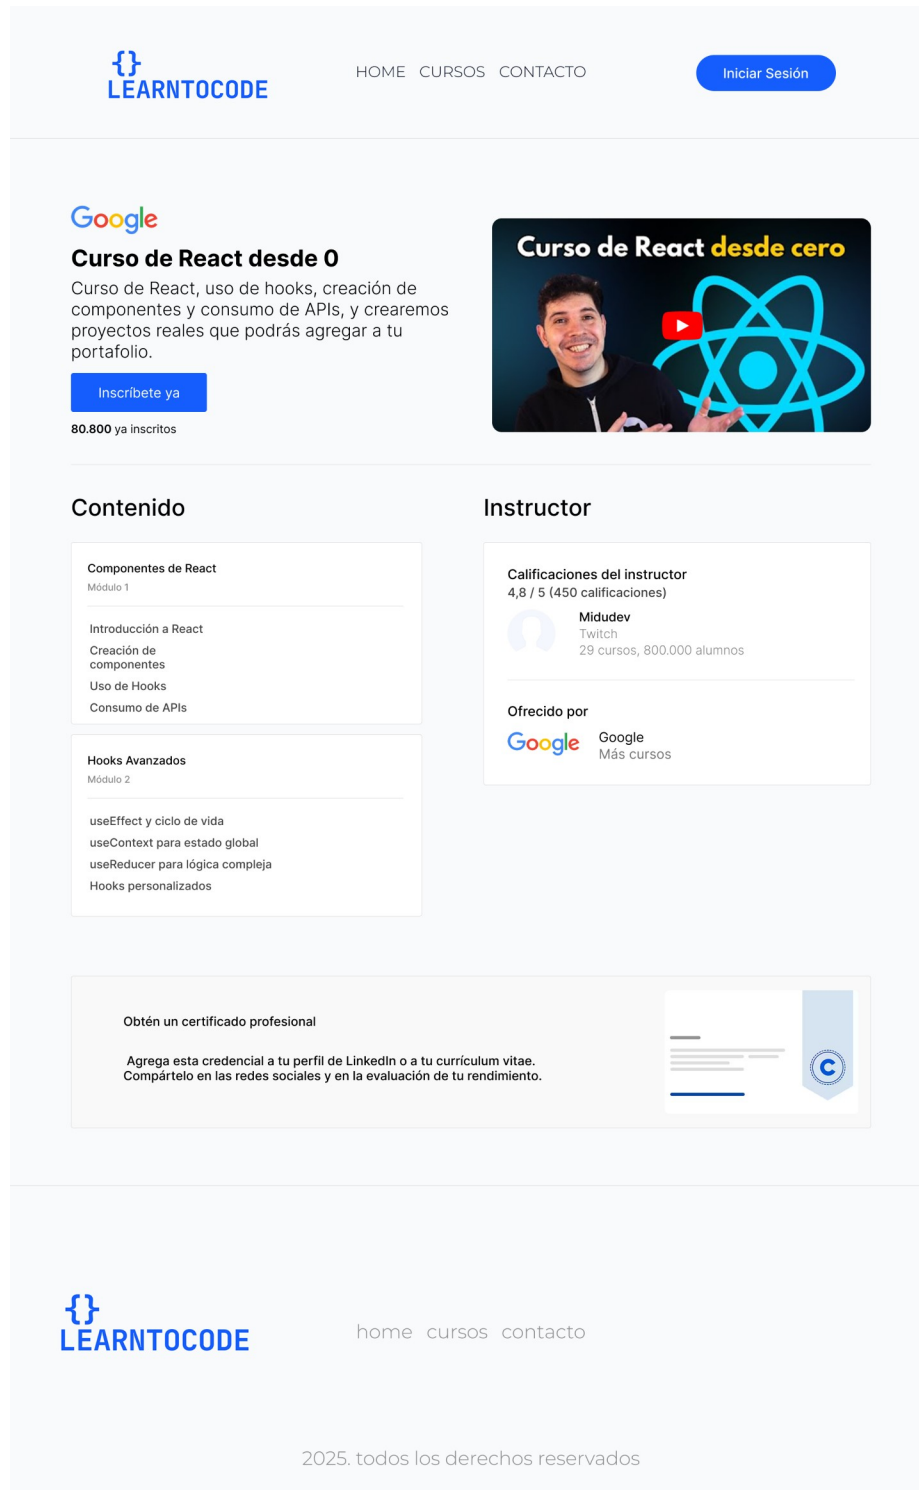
{}
LEARNTOCODE

HOME CURSOS CONTACTO

Iniciar Sesión

Google

Curso de React desde 0

Curso de React, uso de hooks, creación de componentes y consumo de APIs, y crearemos proyectos reales que podrás agregar a tu portafolio.

Inscríbete ya

80.800 ya inscritos

Curso de React desde cero

Contenido

Componentes de React
Módulo 1

Introducción a React
Creación de componentes
Uso de Hooks
Consumo de APIs

Hooks Avanzados
Módulo 2

useEffect y ciclo de vida
useContext para estado global
useReducer para lógica compleja
Hooks personalizados

Instructor

Calificaciones del instructor
4,8 / 5 (450 calificaciones)

Midudev
Twitch
29 cursos, 800.000 alumnos

Ofrecido por

Google
Google
Más cursos

Obtén un certificado profesional

Agrega esta credencial a tu perfil de LinkedIn o a tu currículum vitae. Compártelo en las redes sociales y en la evaluación de tu rendimiento.

C

{}
LEARNTOCODE

home cursos contacto

2025. todos los derechos reservados